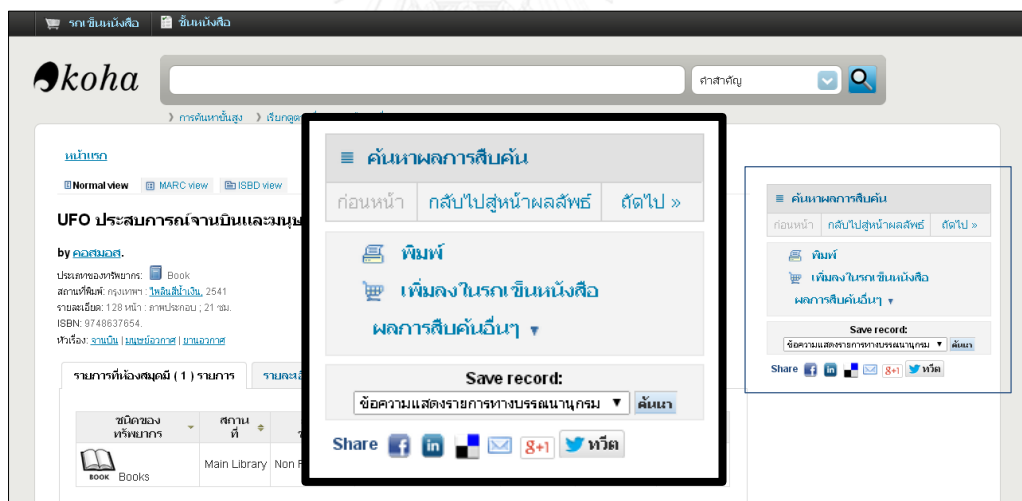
รถเข็นหนังสือ ชั้นหนังสือ

koha

คำสำคัญ

การค้นหาขั้นสูง เรียกดู

หน้าแรก

Normal view MARC view ISBD view

UFO ประสบการณ์จานบินและมนุษ

by คอสมอส.

ประเภทของทรัพยากร: Book
สถานที่พิมพ์: กรุงเทพฯ : ไพลินสีน้ำเงิน, 2541
รายละเอียด: 128 หน้า : ภาพประกอบ ; 21 ซม.
ISBN: 9748637654.
หัวเรื่อง: จานบิน | มนุษย์อวกาศ | ยานอวกาศ

รายการที่ห้องสมุดมี ( 1 ) รายการ รายละเอี

| ชนิดของทรัพยากร | สถานที่ |
|---|---|
| Books | Main Library Non F |

≡ ค้นหาผลการสืบค้น

ก่อนหน้า กลับไปสู่หน้าผลลัพธ์ ถัดไป »

พิมพ์
เพิ่มลงในรถเข็นหนังสือ
ผลการสืบค้นอื่นๆ ▾

Save record:
ข้อความแสดงรายการทางบรรณานุกรม ▼ ค้นหา

Share 8+1 ทวีต

≡ ค้นหาผลการสืบค้น

ก่อนหน้า กลับไปสู่หน้าผลลัพธ์ ถัดไป »

พิมพ์
เพิ่มลงในรถเข็นหนังสือ
ผลการสืบค้นอื่นๆ ▾

Save record:
ข้อความแสดงรายการทางบรรณานุกรม ▼ ค้นหา

Share 8+1 ทวีต